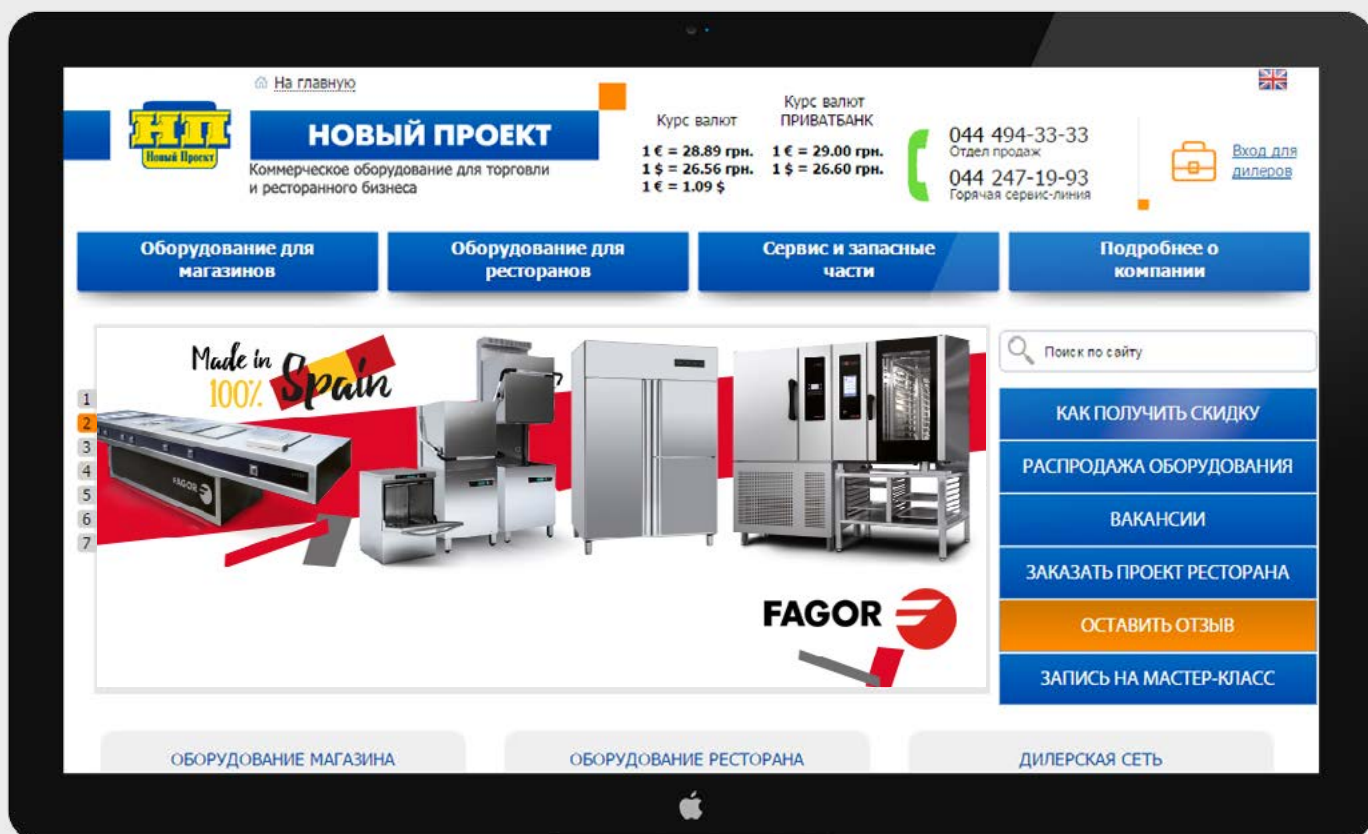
На главную

НП
Новый Проект

НОВЫЙ ПРОЕКТ
Коммерческое оборудование для торговли и ресторанного бизнеса

Курс валют
1 € = 28.89 грн.
1 $ = 26.56 грн.
1 € = 1.09 $

Курс валют ПРИВАТБАНК
1 € = 29.00 грн.
1 $ = 26.60 грн.

044 494-33-33
Отдел продаж
044 247-19-93
Горячая сервис-линия

Вход для дилеров

Оборудование для магазинов
Оборудование для ресторанов
Сервис и запасные части
Подробнее о компании

1
2
3
4
5
6
7

Made in 100% Spain

FAGOR

FAGOR

Поиск по сайту

КАК ПОЛУЧИТЬ СКИДКУ
РАСПРОДАЖА ОБОРУДОВАНИЯ
ВАКАНСИИ
ЗАКАЗАТЬ ПРОЕКТ РЕСТОРАНА
ОСТАВИТЬ ОТЗЫВ
ЗАПИСЬ НА МАСТЕР-КЛАСС

ОБОРУДОВАНИЕ МАГАЗИНА
ОБОРУДОВАНИЕ РЕСТОРАНА
ДИЛЕРСКАЯ СЕТЬ